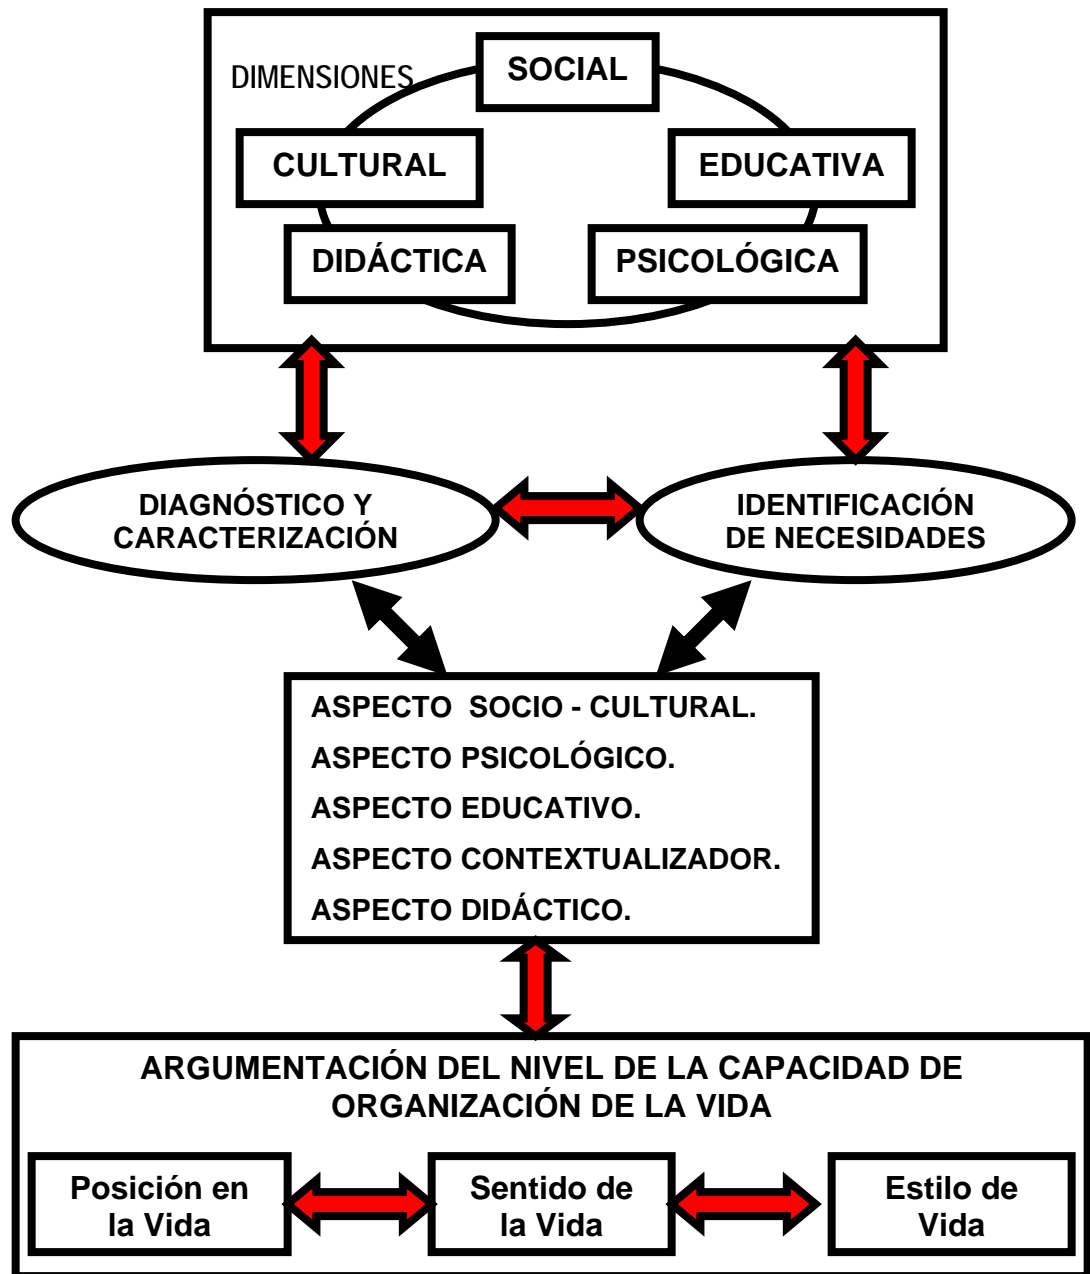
DIMENSIONES

SOCIAL

CULTURAL

EDUCATIVA

DIDÁCTICA

PSICOLÓGICA

DIAGNÓSTICO Y CARACTERIZACIÓN

IDENTIFICACIÓN DE NECESIDADES

ASPECTO SOCIO - CULTURAL.
ASPECTO PSICOLÓGICO.
ASPECTO EDUCATIVO.
ASPECTO CONTEXTUALIZADOR.
ASPECTO DIDÁCTICO.

ARGUMENTACIÓN DEL NIVEL DE LA CAPACIDAD DE ORGANIZACIÓN DE LA VIDA

Posición en la Vida

Sentido de la Vida

Estilo de Vida